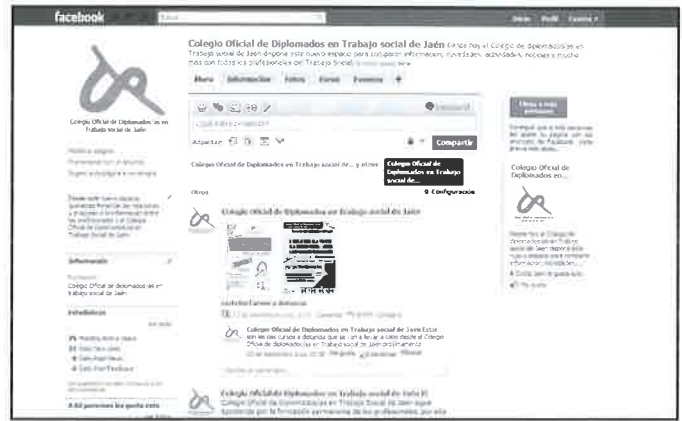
facebook

Inicio Perfil Cuenta

Colegio Oficial de Diplomados en Trabajo social de Jaén Desde hoy el Colegio de Diplomados en Trabajo social de Jaén dispone este nuevo espacio para compartir información, novedades, actividades, noticias y mucho más con todos los profesionales del Trabajo Social. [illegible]

Muro Información Fotos Foros Eventos +

Compartir

Colegio Oficial de Diplomados en Trabajo social de Jaén

Colegio Oficial de Diplomados en Trabajo social de... y otros

Colegio Oficial de Diplomados en Trabajo social de...

Configuración

Colegio Oficial de Diplomados en Trabajo social de Jaén

Colegio Oficial de Diplomados en Trabajo social de Jaén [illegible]

Información

Colegio Oficial de Diplomados en Trabajo social de Jaén

Estadísticas

Colegio Oficial de Diplomados en Trabajo social de Jaén

Colegio Oficial de Diplomados en...

A 82 personas les gusta esto

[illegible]